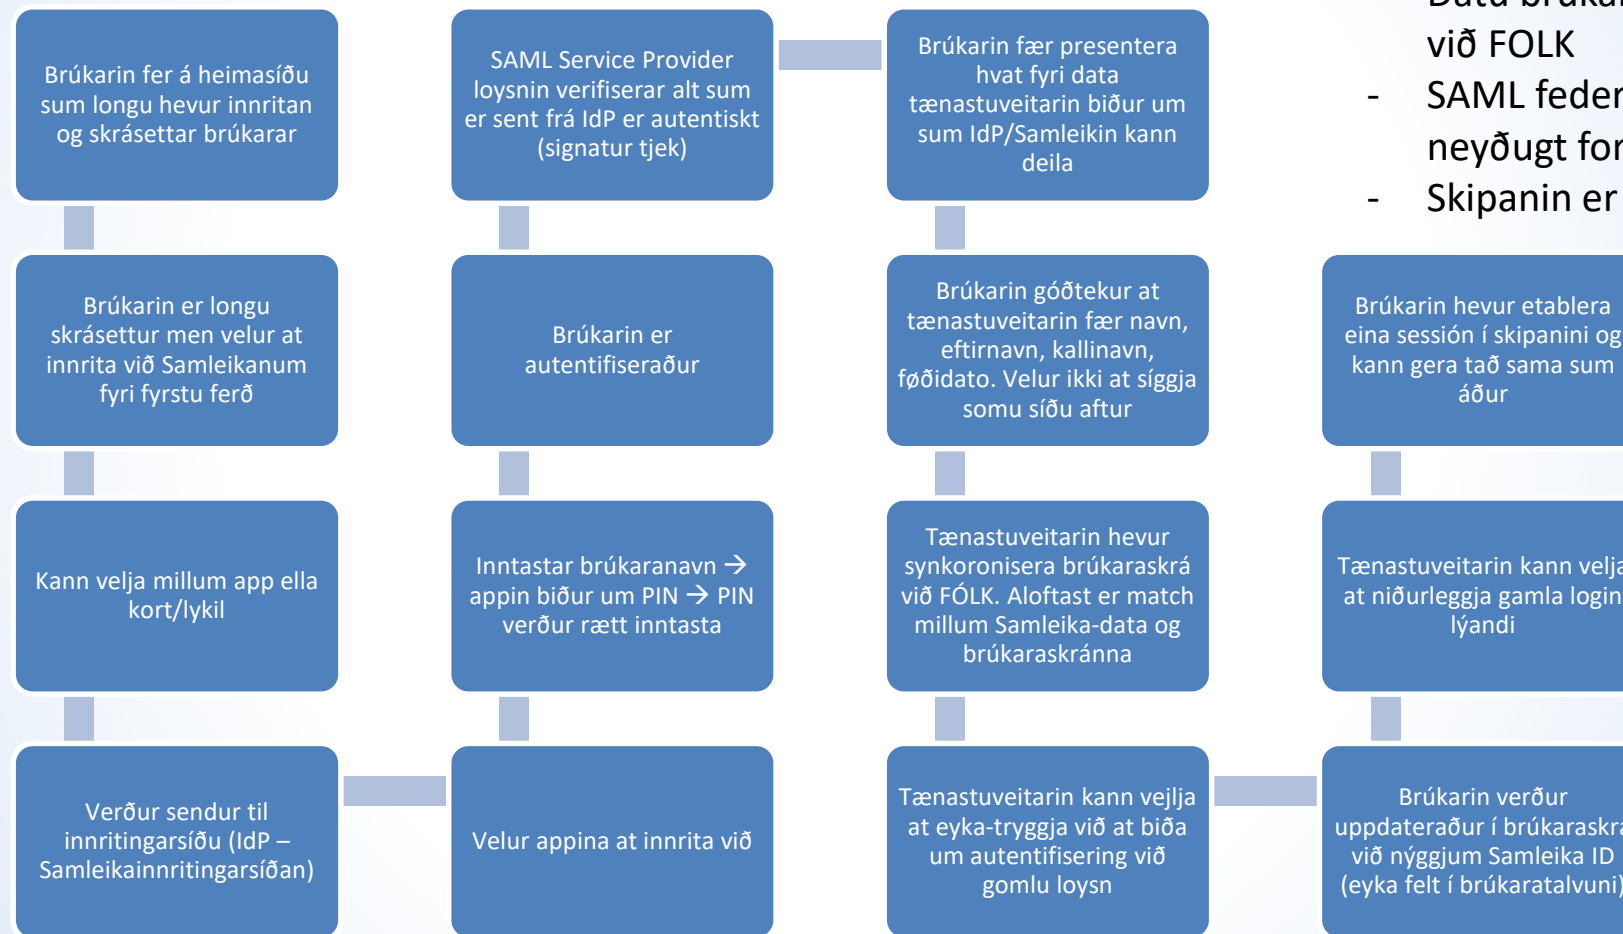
Brúkarin fer á heimasíðu sum longu hevur innritan og skrásettar brúkarar

Brúkarin er longu skrásettur men velur at innrita við Samleikanum fyri fyrstu ferð

Kann velja millum app ella kort/lykil

Verður sendur til innritingarsíðu (IdP – Samleikainnritingarsíðan)

Velur appina at innrita við

Inntastar brúkaranavn → appin biður um PIN → PIN verður rætt inntasta

Brúkarin er autentifiseraður

SAML Service Provider loysnin verifiserar alt sum er sent frá IdP er autentiskt (signatur tjek)

Brúkarin fær presentera hvat fyri data tænastuveitarin biður um sum IdP/Samleikin kann deila

Brúkarin góðtekur at tænastuveitarin fær navn, eftirnavn, kallinavn, føðidato. Velur ikki at síggja somu síðu aftur

Tænastuveitarin hevur synkoronisera brúkaraskrá við FÓLK. Aloftast er match millum Samleika-data og brúkaraskránna

Tænastuveitarin kann vejlja at eyka-tryggja við at biða um autentifisering við gomlu loysn

Brúkarin verður uppdateraður í brúkaraskr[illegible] við nýggjum Samleika ID (eyka felt í brúkaratalvuni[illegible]

Tænastuveitarin kann velja at niðurleggja gamla login lýandi

Brúkarin hevur etablera eina session í skipanini og kann gera tað sama sum áður

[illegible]
við FOLK
- SAML feder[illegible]
neyðugt for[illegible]
- Skipanin er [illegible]